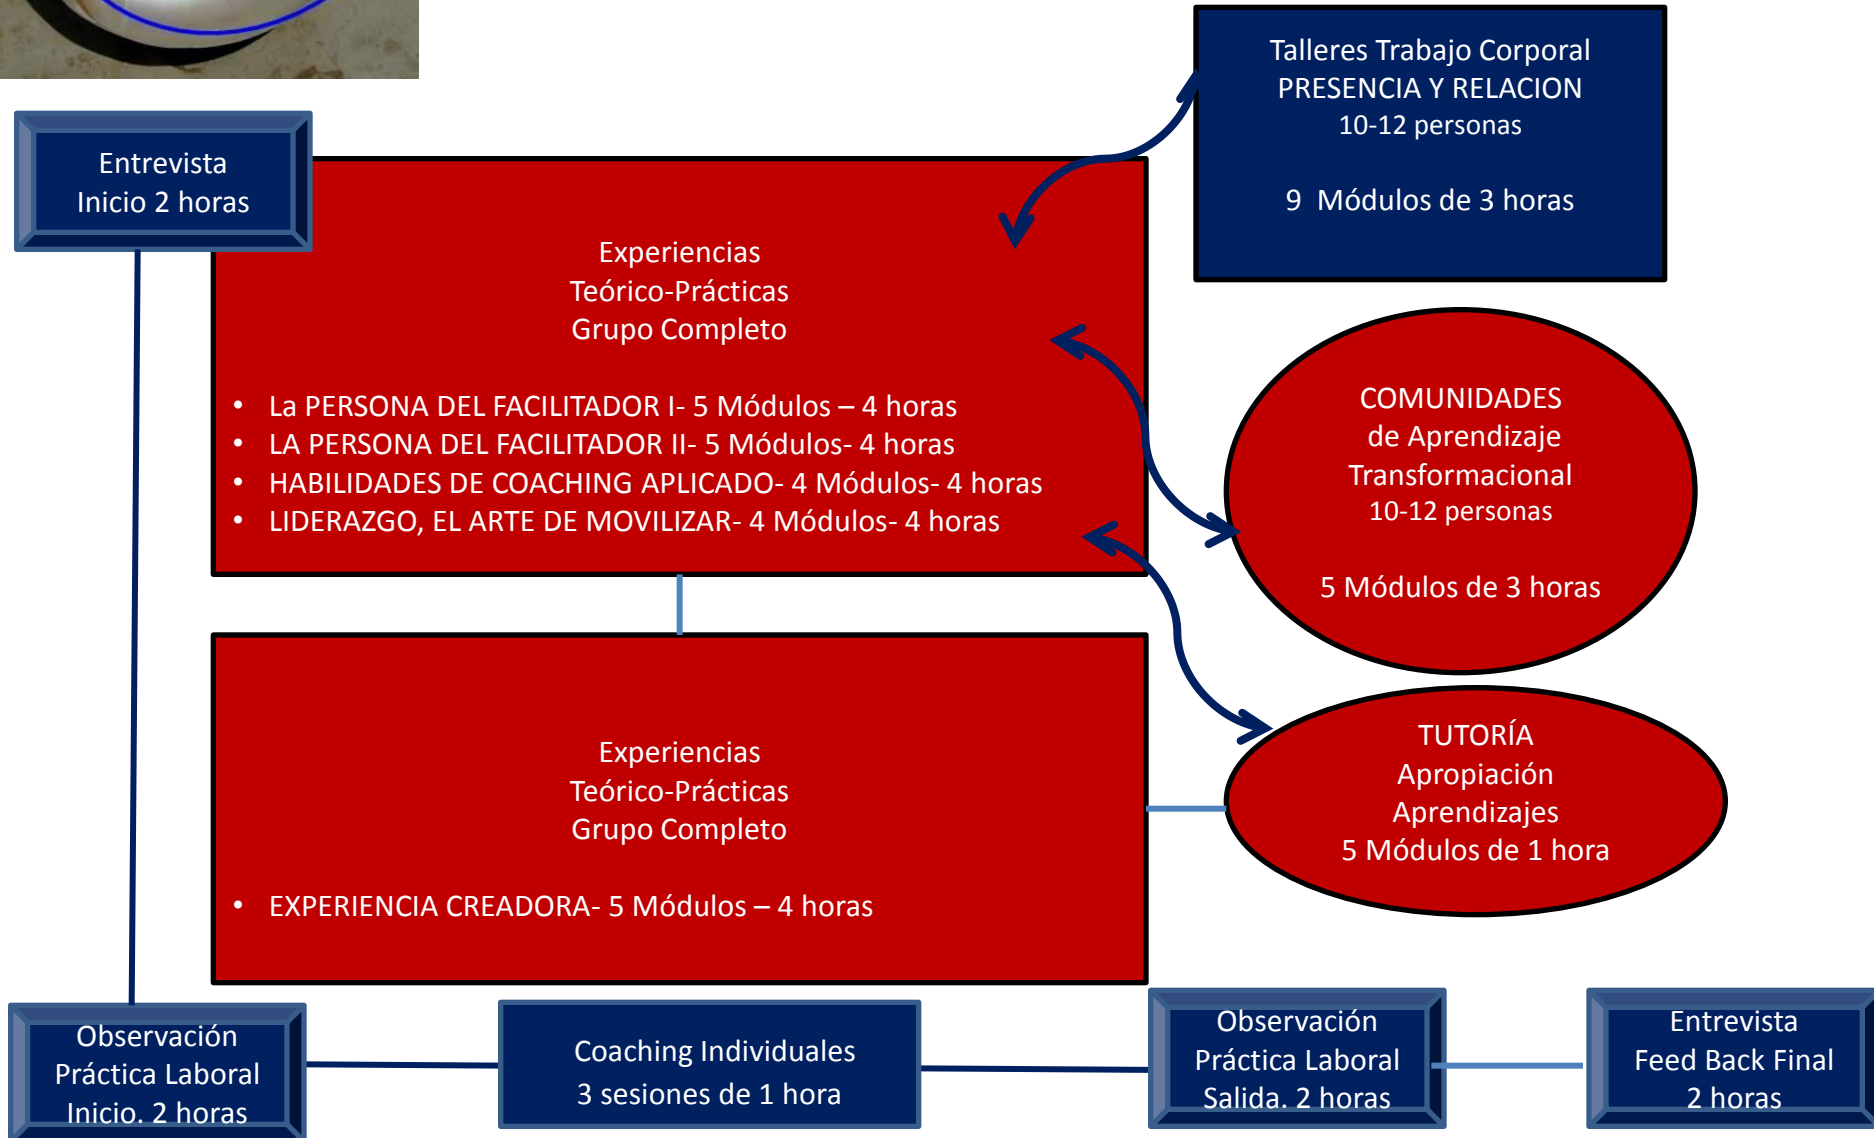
Talleres Trabajo Corporal
PRESENCIA Y RELACION
10-12 personas

9 Módulos de 3 horas

Entrevista
Inicio 2 horas

Experiencias
Teórico-Prácticas
Grupo Completo

- La PERSONA DEL FACILITADOR I- 5 Módulos – 4 horas
- LA PERSONA DEL FACILITADOR II- 5 Módulos- 4 horas
- HABILIDADES DE COACHING APLICADO- 4 Módulos- 4 horas
- LIDERAZGO, EL ARTE DE MOVILIZAR- 4 Módulos- 4 horas

COMUNIDADES
de Aprendizaje
Transformacional
10-12 personas

5 Módulos de 3 horas

Experiencias
Teórico-Prácticas
Grupo Completo

- EXPERIENCIA CREADORA- 5 Módulos – 4 horas

TUTORÍA
Apropiación
Aprendizajes
5 Módulos de 1 hora

Observación
Práctica Laboral
Inicio. 2 horas

Coaching Individuales
3 sesiones de 1 hora

Observación
Práctica Laboral
Salida. 2 horas

Entrevista
Feed Back Final
2 horas